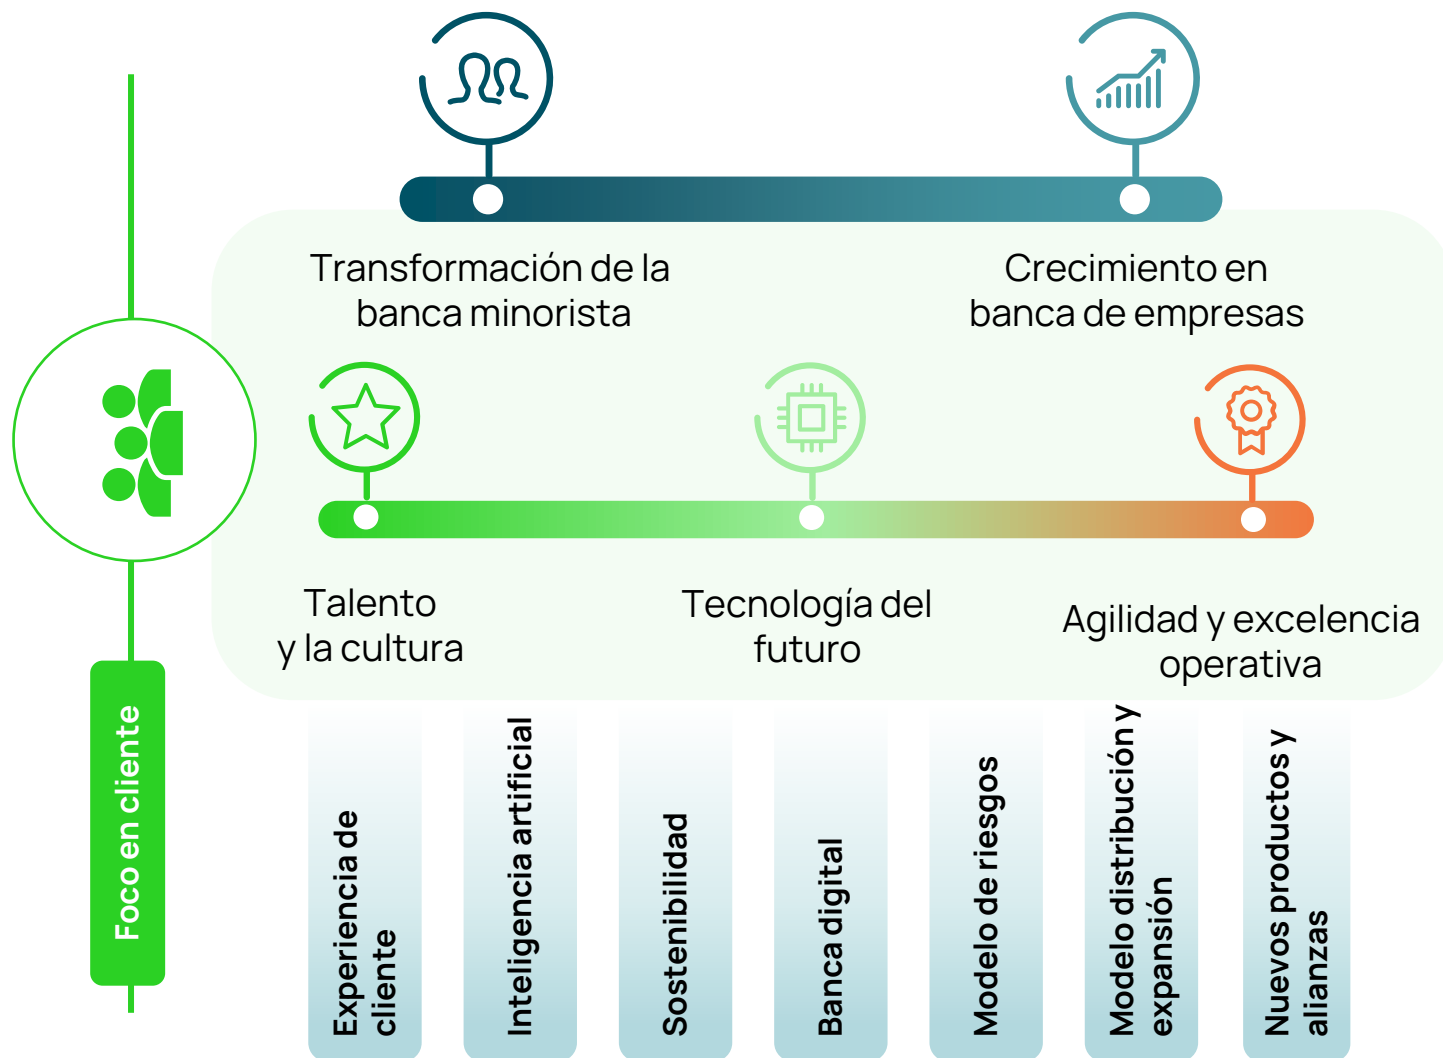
Transformación de la banca minorista

Crecimiento en banca de empresas

Talento y la cultura

Tecnología del futuro

Agilidad y excelencia operativa

Foco en cliente

Experiencia de cliente

Inteligencia artificial

Sostenibilidad

Banca digital

Modelo de riesgos

Modelo distribución y expansión

Nuevos productos y alianzas